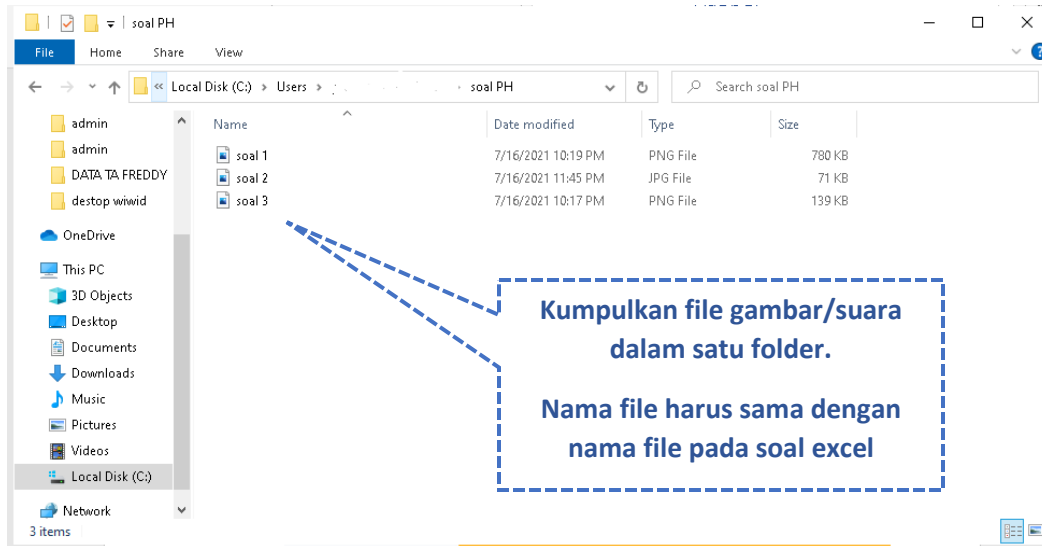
soal PH

File Home Share View

« Local Disk (C:) › Users › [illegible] › soal PH

Search soal PH

admin
admin
DATA TA FREDDY
destop wiwid
OneDrive
This PC
3D Objects
Desktop
Documents
Downloads
Music
Pictures
Videos
Local Disk (C:)
Network

| Name | Date modified | Type | Size |
|---|---|---|---|
| soal 1 | 7/16/2021 10:19 PM | PNG File | 780 KB |
| soal 2 | 7/16/2021 11:45 PM | JPG File | 71 KB |
| soal 3 | 7/16/2021 10:17 PM | PNG File | 139 KB |

3 items

Kumpulkan file gambar/suara dalam satu folder.

Nama file harus sama dengan nama file pada soal excel